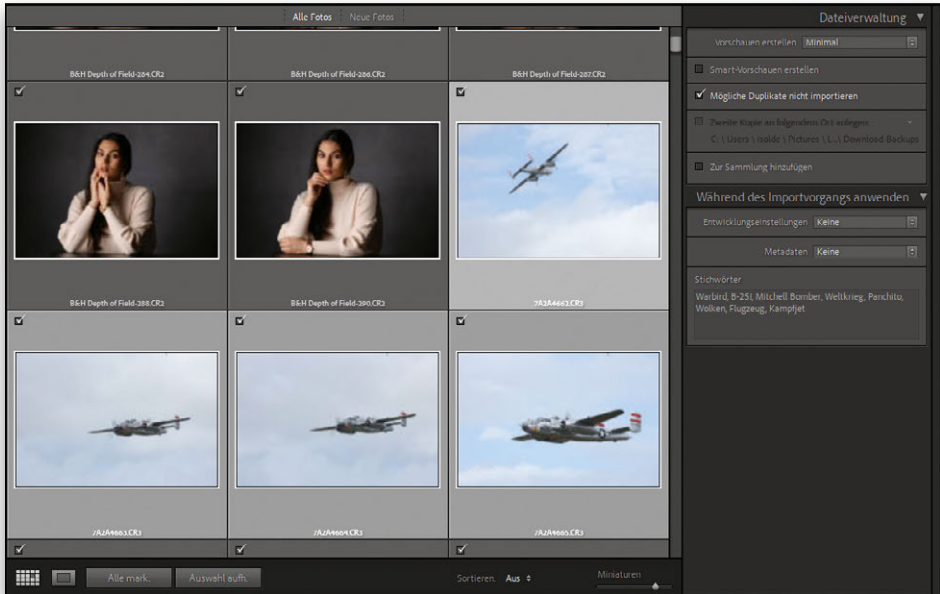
Alle Fotos | Neue Fotos

B&H Depth of Field-284.CR2
B&H Depth of Field-286.CR2
B&H Depth of Field-287.CR2

B&H Depth of Field-288.CR2
B&H Depth of Field-290.CR2
7A2A4663.CR3

7A2A4662.CR3
7A2A4664.CR3
7A2A4665.CR3

Alle mark.
Auswahl aufh.
Sortieren: Aus
Miniaturen

Dateiverwaltung
Vorschauen erstellen Minimal
Smart-Vorschauen erstellen
Mögliche Duplikate nicht importieren
Zweite Kopie an folgendem Ort anlegen:
C: \ Users \ isolde \ Pictures \ L..\ Download Backups
Zur Sammlung hinzufügen

Während des Importvorgangs anwenden
Entwicklungseinstellungen Keine
Metadaten Keine
Stichwörter
Warbird, B-25J, Mitchell Bomber, Weltkrieg, Panchito, Wolken, Flugzeug, Kampfjet